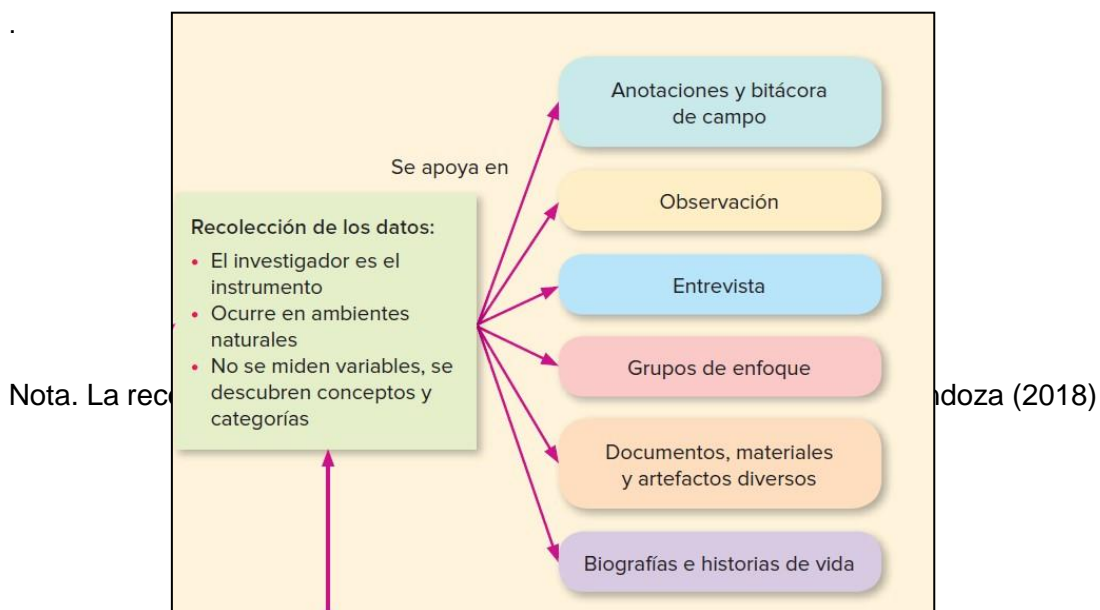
.

Se apoya en

Recolección de los datos:
• El investigador es el instrumento
• Ocurre en ambientes naturales
• No se miden variables, se descubren conceptos y categorías

Anotaciones y bitácora de campo

Observación

Entrevista

Grupos de enfoque

Documentos, materiales y artefactos diversos

Biografías e historias de vida

Nota. La rec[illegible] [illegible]ndoza (2018)